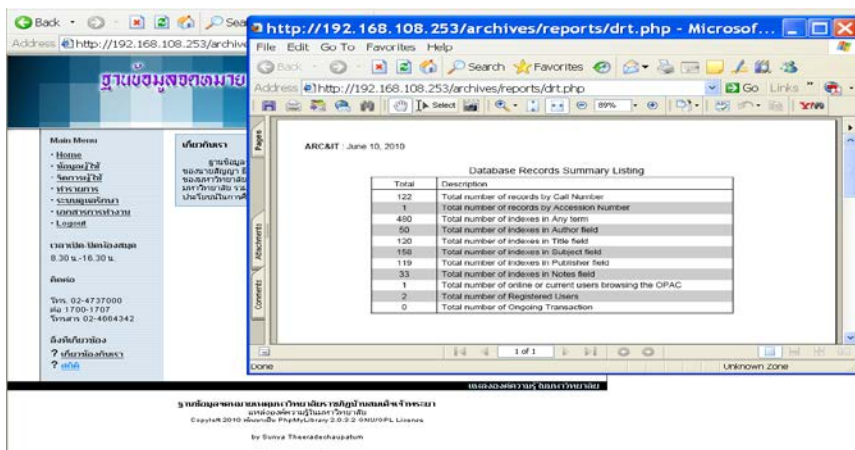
Back · Search

Address http://192.168.108.253/archive

ฐานข้อมูลจดหมาย

Main Menu
- Home
- ข้อมูลผู้ใช้
- จัดการผู้ใช้
- รายงาน
- ระบบดูแลรักษา
- เอกสารการทำงาน
- Logout

เกี่ยวกับเรา

ฐานข้อมูล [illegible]

เวลาเปิด-ปิดห้องสมุด
8.30 น.-16.30 น.

ติดต่อ

โทร. 02-4737000
ต่อ 1700-1707
โทรสาร 02-4664342

ลิงก์เกี่ยวข้อง
? เกี่ยวข้องกับเรา
? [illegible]

แหล่งองค์ความรู้ มหาวิทยาลัย

ฐานข้อมูลจดหมายเหตุมหาวิทยาลัยราชภัฏบ้านสมเด็จเจ้าพระยา
แหล่งองค์ความรู้ในมหาวิทยาลัย
Copyleft 2010 พัฒนาจาก PhpMyLibrary 2.0.3.2 GNU/GPL License

by Sunya Theeradechaupatum

http://192.168.108.253/archives/reports/drt.php - Microsof...

File Edit Go To Favorites Help

Back Search Favorites

Address http://192.168.108.253/archives/reports/drt.php Go Links

Select 89%

Pages Attachments Comments

ARC&IT : June 10, 2010

Database Records Summary Listing

| Total | Description |
|---|---|
| 122 | Total number of records by Call Number |
| 1 | Total number of records by Accession Number |
| 480 | Total number of indexes in Any term |
| 50 | Total number of indexes in Author field |
| 120 | Total number of indexes in Title field |
| 158 | Total number of indexes in Subject field |
| 119 | Total number of indexes in Publisher field |
| 33 | Total number of indexes in Notes field |
| 1 | Total number of online or current users browsing the OPAC |
| 2 | Total number of Registered Users |
| 0 | Total number of Ongoing Transaction |

1 of 1

Done Unknown Zone